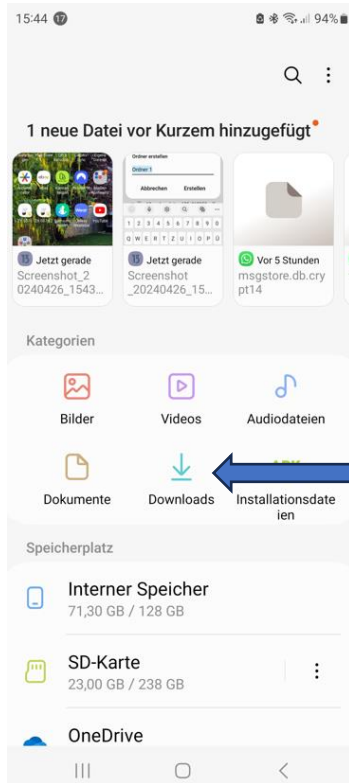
15:44 17 94%

1 neue Datei vor Kurzem hinzugefügt

Jetzt gerade
Screenshot_20240426_1543...

Ordner erstellen
Ordner 1
Abbrechen Erstellen
Jetzt gerade
Screenshot_20240426_15...

Vor 5 Stunden
msgstore.db.crypt14

Kategorien

Bilder
Videos
Audiodateien
Dokumente
Downloads
Installationsdateien

Speicherplatz

Interner Speicher
71,30 GB / 128 GB

SD-Karte
23,00 GB / 238 GB

OneDrive